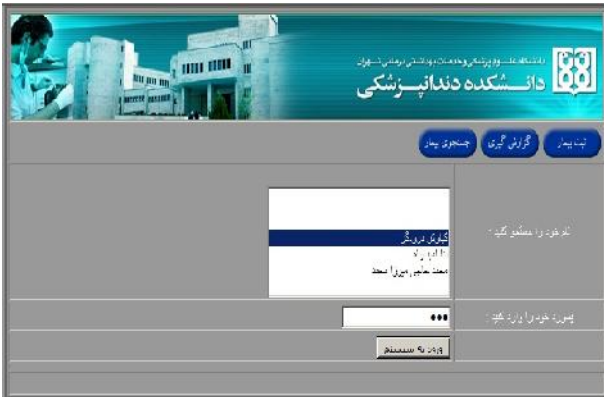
دانشگاه علوم پزشکی و خدمات بهداشتی درمانی تهران
دانشکده دندانپزشکی

ثبت بیمار
گزارش گیری
جستجوی بیمار

نام خود را مشخص کنید :

کیانوش درویش
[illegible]
محمد حکیم میرزا محمد

پسورد خود را وارد کنید :
•••

ورود به سیستم